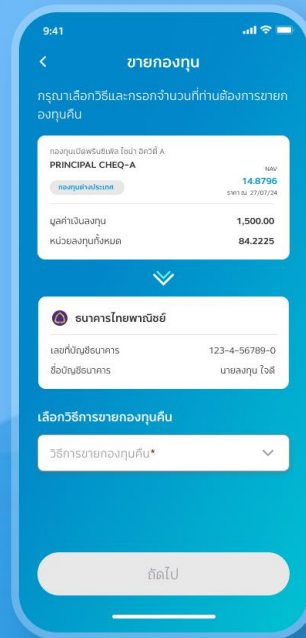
9:41

ขายกองทุน

กรุณาเลือกวิธีและกรอกจำนวนที่ท่านต้องการขายกองทุนคืน

กองทุนเปิดพรินซิเพิล ไชน่า อิควิตี้ A
PRINCIPAL CHEQ-A

NAV
14.8796
ราคา ณ 27/07/24

กองทุนต่างประเทศ

มูลค่าเงินลงทุน 1,500.00
หน่วยลงทุนทั้งหมด 84.2225

ธนาคารไทยพาณิชย์

เลขที่บัญชีธนาคาร 123-4-56789-0
ชื่อบัญชีธนาคาร นายลงทุน ใจดี

เลือกวิธีการขายกองทุนคืน

วิธีการขายกองทุนคืน*

ถัดไป